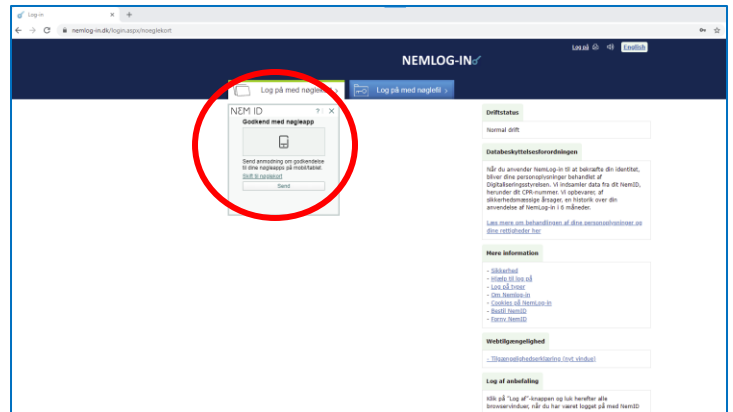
Log-in
nemlog-in.dk/login.aspx/noeglekort

Log ud English

NEMLOG-IN

Log på med nøglekort

Log på med nøglefil

NEM ID ? X

Godkend med nøgleapp

Send anmodning om godkendelse til dine nøgleapps på mobil/tablet.

Skift til nøglekort

Send

Driftstatus

Normal drift

Databeskyttelsesforordningen

Når du anvender NemLog-in til at bekræfte din identitet, bliver dine personoplysninger behandlet af Digitaliseringsstyrelsen. Vi indsamler data fra dit NemID, herunder dit CPR-nummer. Vi opbevarer, af sikkerhedsmæssige årsager, en historik over din anvendelse af NemLog-in i 6 måneder.

Læs mere om behandlingen af dine personoplysninger og dine rettigheder her

Mere information

- Sikkerhed
- Hjælp til log på
- Log på typer
- Om Nemlog-in
- Cookies på NemLog-in
- Bestil NemID
- Forny NemID

Webtilgængelighed

- Tilgængelighedserklæring (nyt vindue)

Log af anbefaling

Klik på "Log af"-knappen og luk herefter alle browservinduer, når du har været logget på med NemID